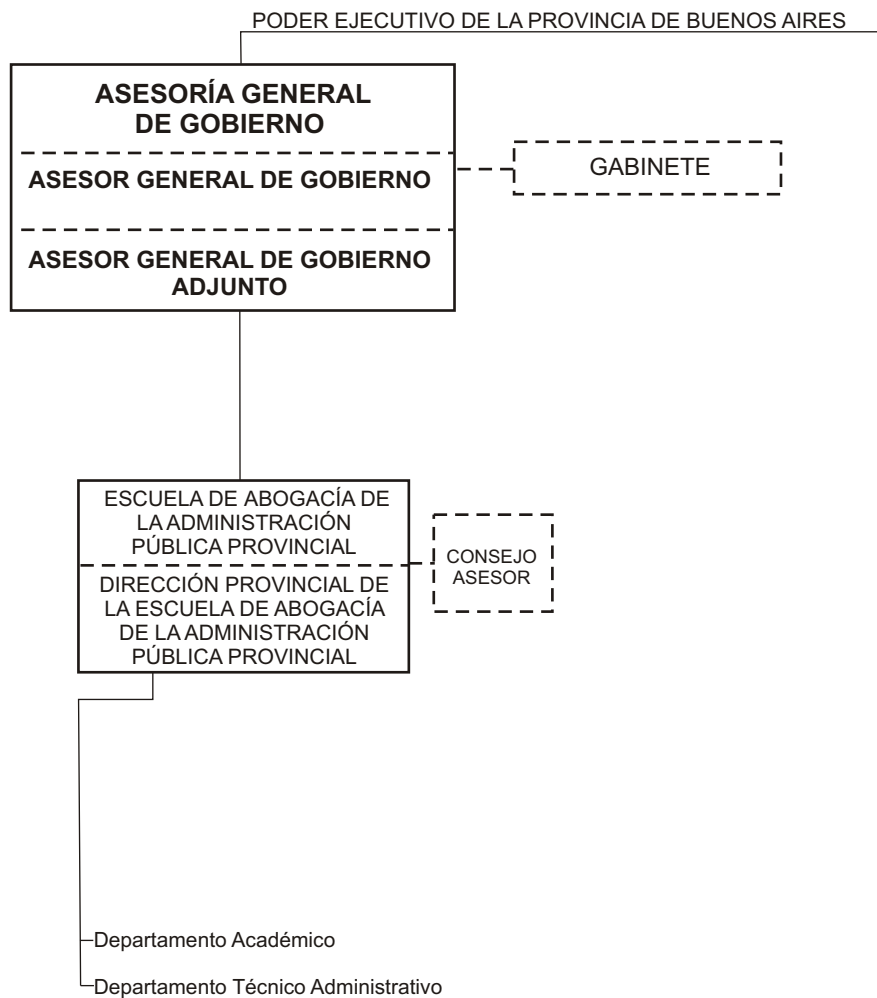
PODER EJECUTIVO DE LA PROVINCIA DE BUENOS AIRES

ASESORÍA GENERAL DE GOBIERNO

ASESOR GENERAL DE GOBIERNO

ASESOR GENERAL DE GOBIERNO ADJUNTO

GABINETE

ESCUELA DE ABOGACÍA DE LA ADMINISTRACIÓN PÚBLICA PROVINCIAL

DIRECCIÓN PROVINCIAL DE LA ESCUELA DE ABOGACÍA DE LA ADMINISTRACIÓN PÚBLICA PROVINCIAL

CONSEJO ASESOR

Departamento Académico

Departamento Técnico Administrativo